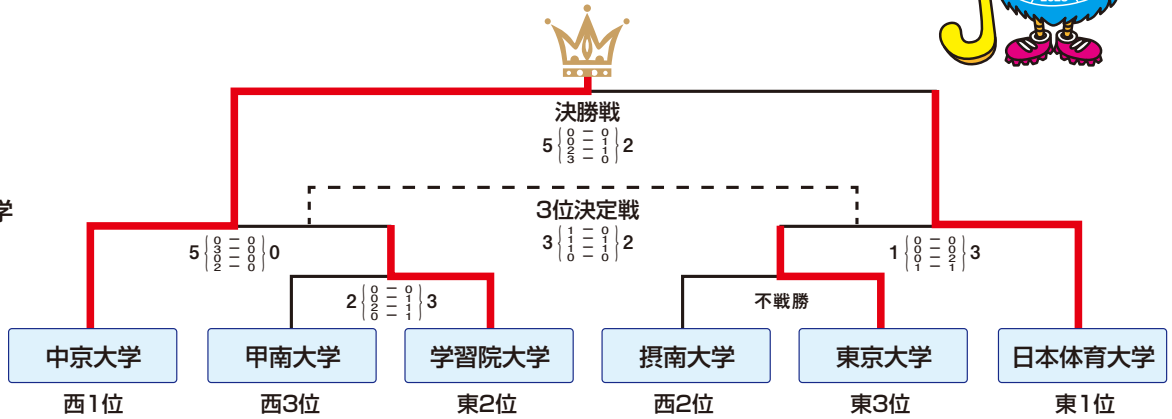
学

決勝戦

5 $\left\{\begin{matrix} 0-0 \\ 0-1 \\ 2-1 \\ 3-0 \end{matrix}\right\}$ 2

3位決定戦

3 $\left\{\begin{matrix} 1-0 \\ 1-1 \\ 1-1 \\ 0-0 \end{matrix}\right\}$ 2

5 $\left\{\begin{matrix} 0-0 \\ 3-0 \\ 0-0 \\ 2-0 \end{matrix}\right\}$ 0

2 $\left\{\begin{matrix} 0-0 \\ 0-1 \\ 2-1 \\ 0-1 \end{matrix}\right\}$ 3

1 $\left\{\begin{matrix} 0-0 \\ 0-0 \\ 0-2 \\ 1-1 \end{matrix}\right\}$ 3

不戦勝

| 中京大学 | 甲南大学 | 学習院大学 | 摂南大学 | 東京大学 | 日本体育大学 |
|---|---|---|---|---|---|
| 西1位 | 西3位 | 東2位 | 西2位 | 東3位 | 東1位 |